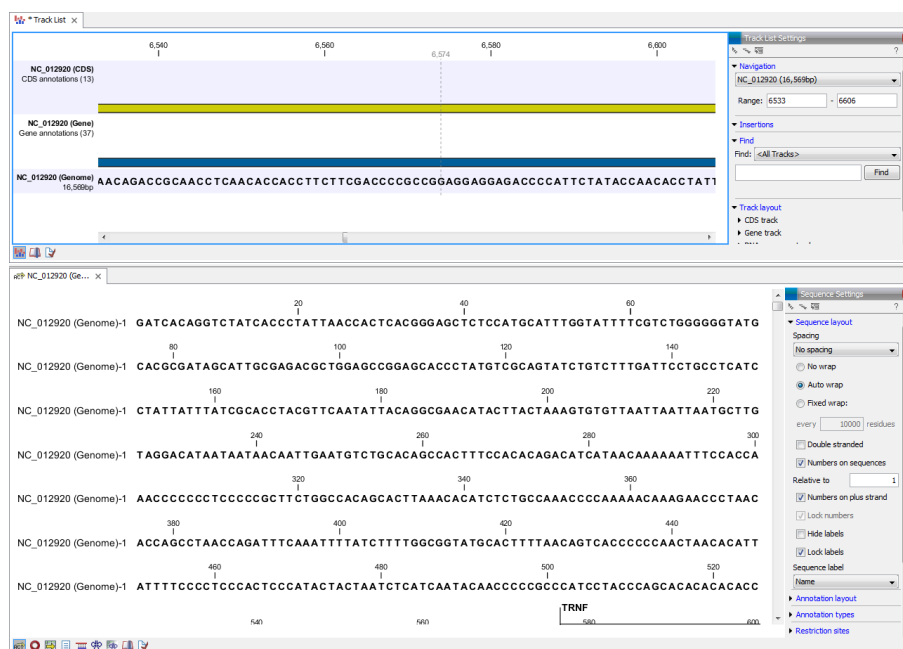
* Track List ×

6,540 6,560 6,574 6,580 6,600

NC_012920 (CDS)
CDS annotations (13)

NC_012920 (Gene)
Gene annotations (37)

NC_012920 (Genome)
16,569bp
AACAGACCGCAACCTCAACACCACCTTCTTCGACCCCGCCGGAGGAGGAGACCCCATTCTATACCAACACCTATT

Track List Settings

Navigation
NC_012920 (16,569bp)
Range: 6533 - 6606

Insertions

Find
Find: <All Tracks>
Find

Track layout
CDS track
Gene track

NC_012920 (Ge... ×

20 40 60
NC_012920 (Genome)-1 GATCACAGGTCTATCACCCTATTAACCACTCACGGGAGCTCTCCATGCATTTGGTATTTTCGTCTGGGGGGTATG

80 100 120 140
NC_012920 (Genome)-1 CACGCGATAGCATTGCGAGACGCTGGAGCCGGAGCACCCTATGTCGCAGTATCTGTCTTTGATTCCTGCCTCATC

160 180 200 220
NC_012920 (Genome)-1 CTATTATTTATCGCACCTACGTTCAATATTACAGGCGAACATACTTACTAAAGTGTGTTAATTAATTAATGCTTG

240 260 280 300
NC_012920 (Genome)-1 TAGGACATAATAATAACAATTGAATGTCTGCACAGCCACTTTCCACACAGACATCATAACAAAAAATTTCCACCA

320 340 360
NC_012920 (Genome)-1 AACCCCCCCTCCCCCGCTTCTGGCCACAGCACTTAAACACATCTCTGCCAAACCCCAAAAACAAAGAACCCTAAC

380 400 420 440
NC_012920 (Genome)-1 ACCAGCCTAACCAGATTTCAAATTTTATCTTTTGGCGGTATGCACTTTTAACAGTCACCCCCCAACTAACACATT

460 480 500 520
NC_012920 (Genome)-1 ATTTTCCCCTCCCACTCCCATACTACTAATCTCATCAATACAACCCCCGCCCATCCTACCCAGCACACACACACC

TRNF
540 560 580 600

Sequence Settings

Sequence layout
Spacing
No spacing
No wrap
Auto wrap
Fixed wrap:
every 10000 residues
Double stranded
Numbers on sequences
Relative to 1
Numbers on plus strand
Lock numbers
Hide labels
Lock labels
Sequence label
Name

Annotation layout
Annotation types
Restriction sites